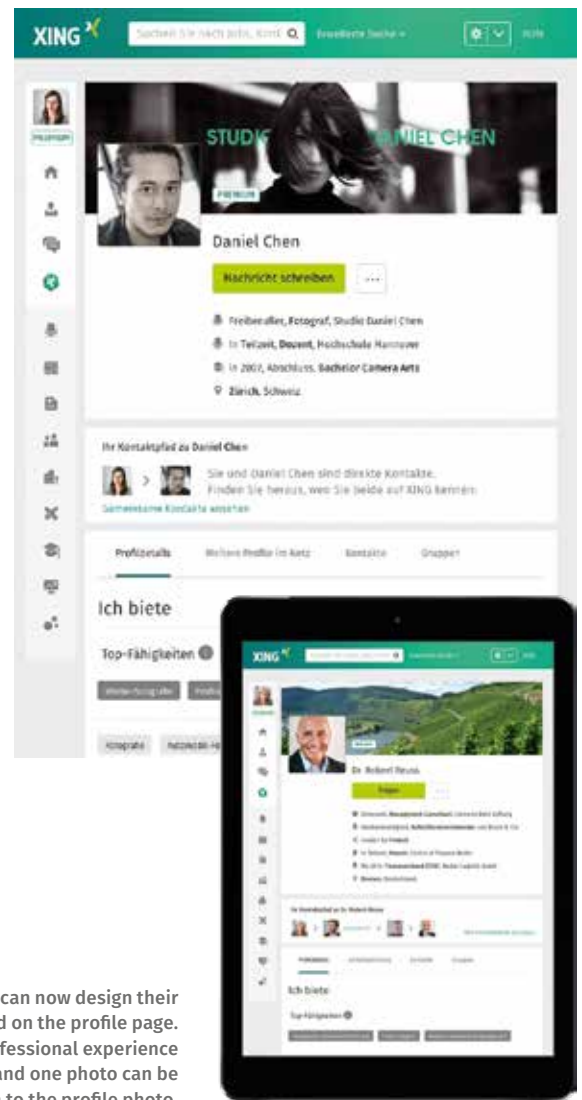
XING

Suchen Sie nach Jobs, Kont

Erweiterte Suche

STUDIO DANIEL CHEN

PREMIUM

Daniel Chen

Nachricht schreiben

...

Freiberufler, Fotograf, Studio Daniel Chen

In Teilzeit, Dozent, Hochschule Hannover

In 2007, Abschluss, Bachelor Camera Arts

Zürich, Schweiz

Ihr Kontaktpfad zu Daniel Chen

Sie und Daniel Chen sind direkte Kontakte. Finden Sie heraus, wo Sie beide auf XING kennen.

Gemeinsame Kontakte ansehen

Profildetails

Weitere Profile im Netz

Kontakte

Gruppen

Ich biete

Top-Fähigkeiten

Fotografie

XING

Dr. Robert Reuss

Ich biete

Top-Fähigkeiten

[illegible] can now design their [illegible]d on the profile page. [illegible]fessional experience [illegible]and one photo can be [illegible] to the profile photo.